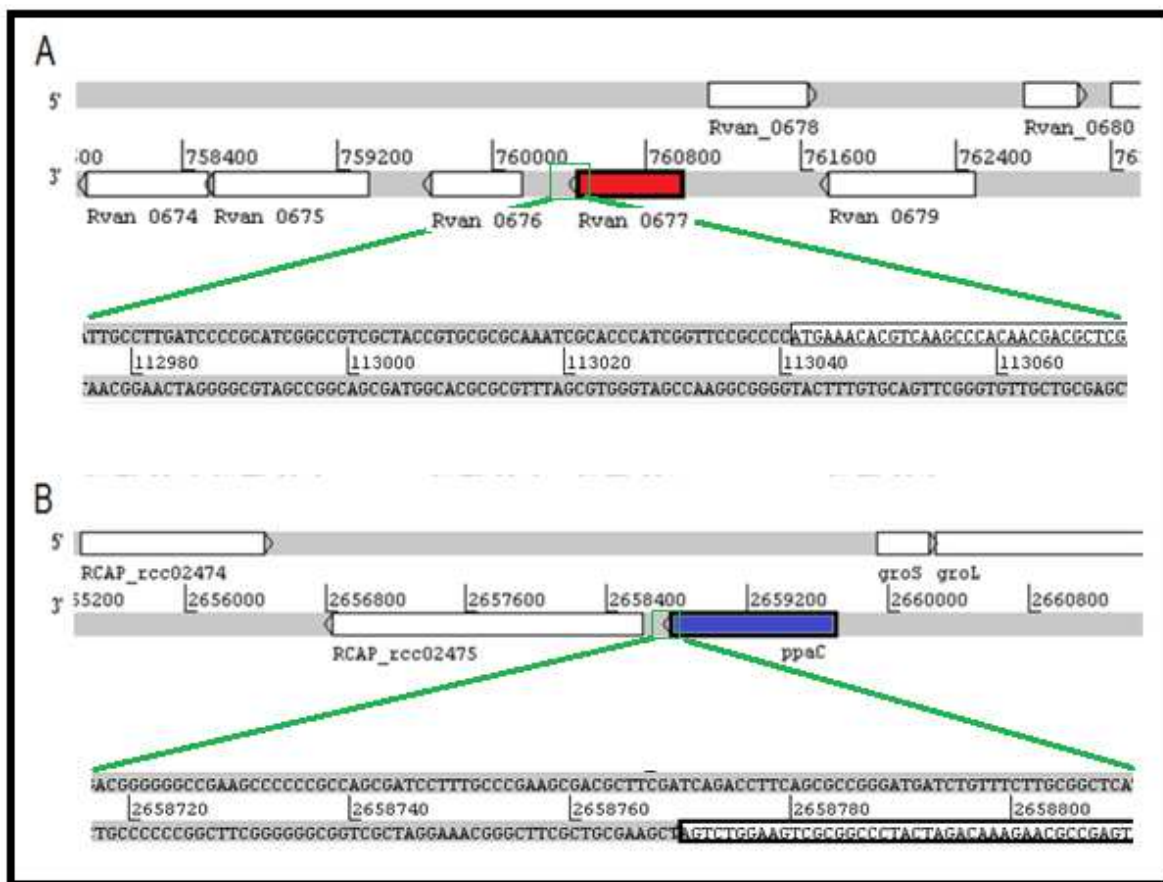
A

5'

Rvan_0678

Rvan_0680

3'

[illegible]00 758400 759200 760000 760800 761600 762400 76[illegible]

Rvan 0674 Rvan 0675 Rvan 0676 Rvan 0677 Rvan 0679

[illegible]TTGCCTTGATCCCCGCATCGGCCGTCGCTACCGTGCGCGCAAATCGCACCCATCGGTTCCGCCCCATGAAACACGTCAAGCCCACAACGACGCTCG

112980 113000 113020 113040 113060

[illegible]AACGGAACTAGGGGCGTAGCCGGCAGCGATGGCACGCGCGTTTAGCGTGGGTAGCCAAGGCGGGGTACTTTGTGCAGTTCGGGTGTTGCTGCGAGC

B

5'

RCAP_rcc02474

groS groL

3'

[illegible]55200 2656000 2656800 2657600 2658400 2659200 2660000 2660800

RCAP_rcc02475

ppaC

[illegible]ACGGGGGGCCGAAGCCCCCCGCCAGCGATCCTTTGCCCGAAGCGACGCTTCGATCAGACCTTCAGCGCCGGGATGATCTGTTTCTTGCGGCTCA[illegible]

2658720 2658740 2658760 2658780 2658800

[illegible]TGCCCCCCGGCTTCGGGGGGCGGTCGCTAGGAAACGGGCTTCGCTGCGAAGCTAGTCTGGAAGTCGCGGCCCTACTAGACAAAGAACGCCGAGT